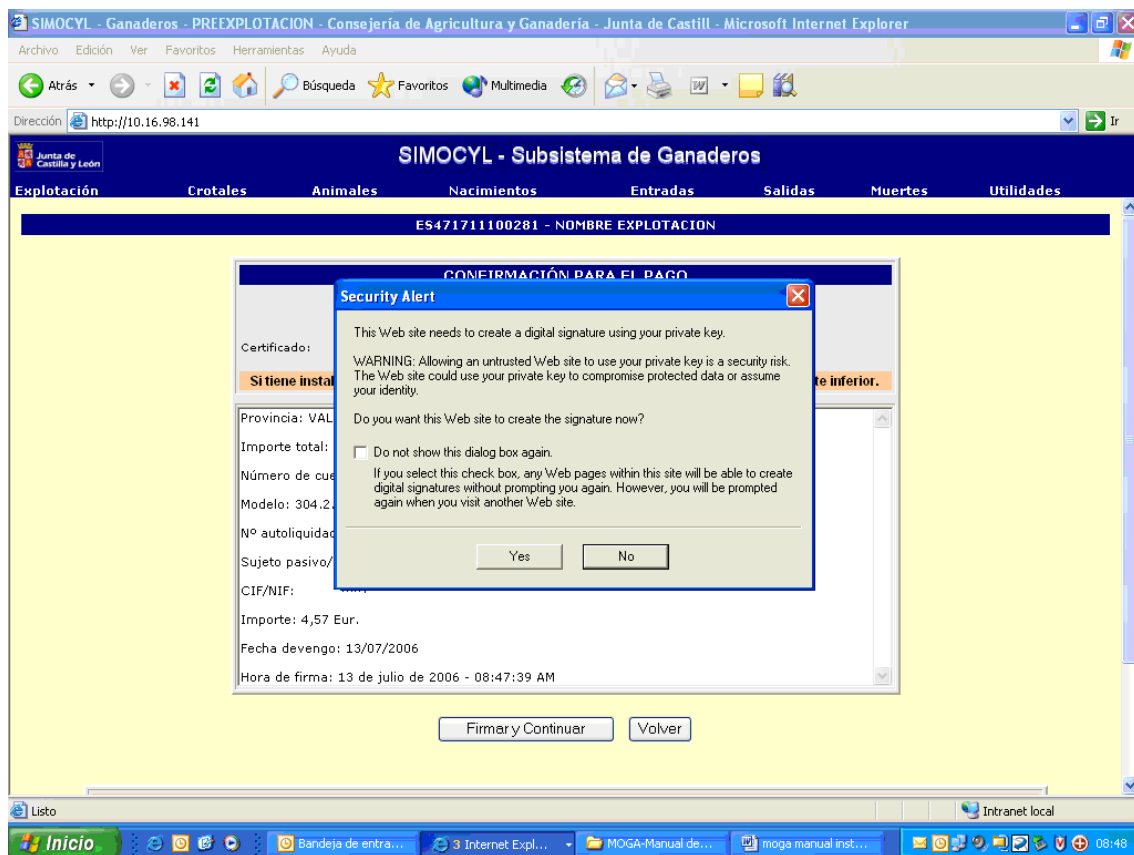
SIMOCYL - Ganaderos - PREEXPLOTACION - Consejería de Agricultura y Ganadería - Junta de Castill - Microsoft Internet Explorer

Archivo Edición Ver Favoritos Herramientas Ayuda

Atrás Búsqueda Favoritos Multimedia

Dirección http://10.16.98.141 Ir

Junta de Castilla y León

SIMOCYL - Subsistema de Ganaderos

Explotación Crotales Animales Nacimientos Entradas Salidas Muertes Utilidades

ES471711100281 - NOMBRE EXPLOTACION

CONFIRMACIÓN PARA EL PAGO

Certificado:

Si tiene instal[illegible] te inferior.

Provincia: VAL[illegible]

Importe total: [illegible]

Número de cue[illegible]

Modelo: 304.2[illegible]

Nº autoliquidac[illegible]

Sujeto pasivo/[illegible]

CIF/NIF: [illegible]

Importe: 4,57 Eur.

Fecha devengo: 13/07/2006

Hora de firma: 13 de julio de 2006 - 08:47:39 AM

Security Alert

This Web site needs to create a digital signature using your private key.

WARNING: Allowing an untrusted Web site to use your private key is a security risk. The Web site could use your private key to compromise protected data or assume your identity.

Do you want this Web site to create the signature now?

Do not show this dialog box again.

If you select this check box, any Web pages within this site will be able to create digital signatures without prompting you again. However, you will be prompted again when you visit another Web site.

Yes No

Firmar y Continuar Volver

Listo Intranet local

Inicio Bandeja de entra... 3 Internet Expl... MOGA-Manual de... moga manual inst... 08:48